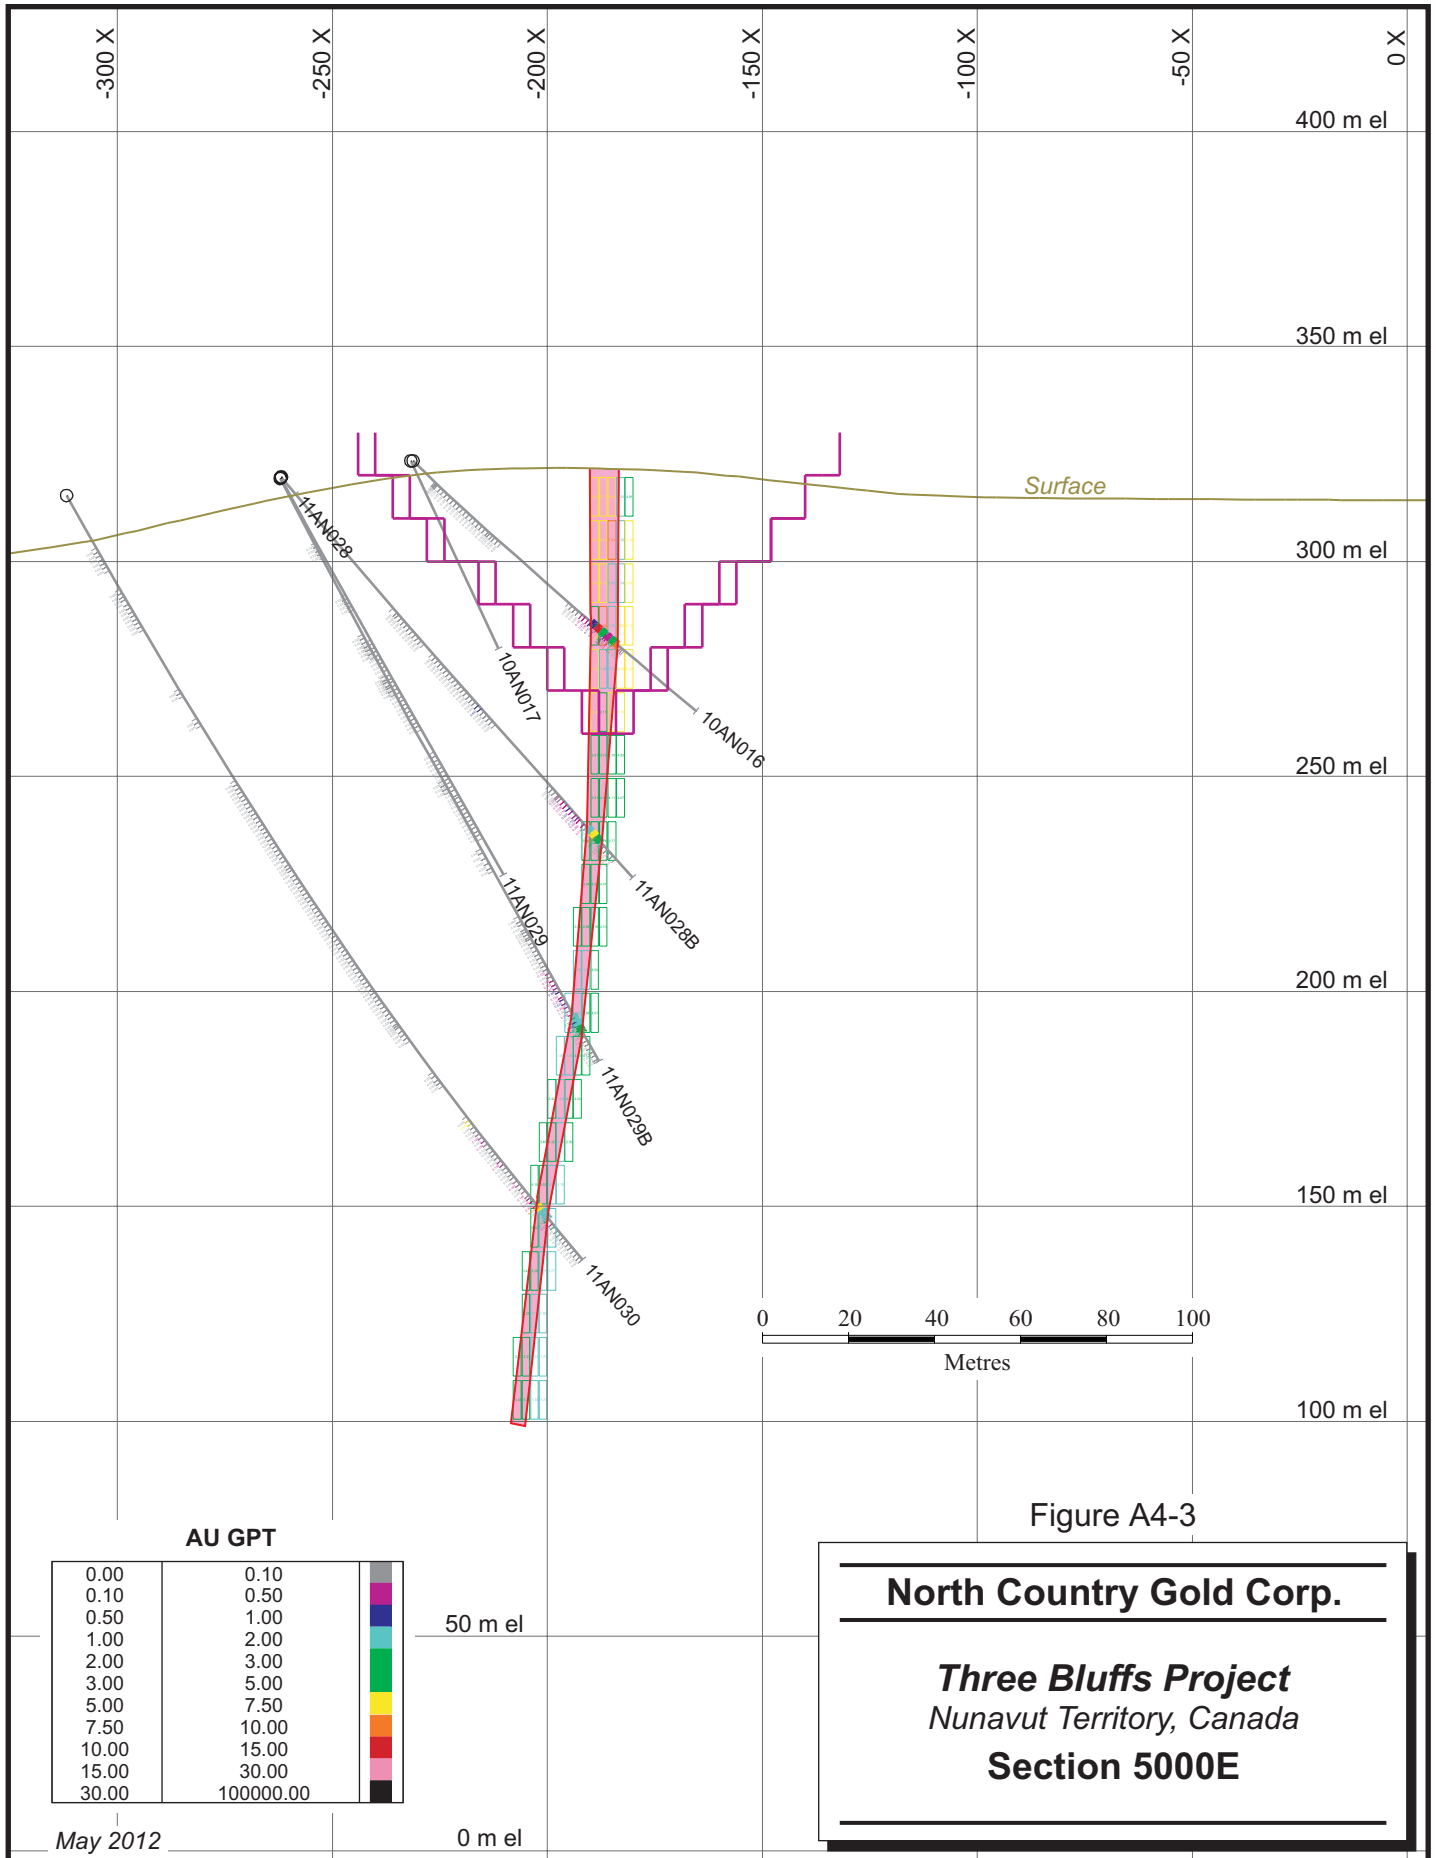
-300 X
-250 X
-200 X
-150 X
-100 X
-50 X
0 X

400 m el
350 m el
300 m el
250 m el
200 m el
150 m el
100 m el
50 m el
0 m el

Surface

11AN028
10AN017
10AN016
11AN028B
11AN029
11AN029B
11AN030

0 20 40 60 80 100
Metres

AU GPT

| | | |
|---|---|---|
| 0.00 | 0.10 | |
| 0.10 | 0.50 | |
| 0.50 | 1.00 | |
| 1.00 | 2.00 | |
| 2.00 | 3.00 | |
| 3.00 | 5.00 | |
| 5.00 | 7.50 | |
| 7.50 | 10.00 | |
| 10.00 | 15.00 | |
| 15.00 | 30.00 | |
| 30.00 | 100000.00 | |

May 2012

Figure A4-3

North Country Gold Corp.

Three Bluffs Project
Nunavut Territory, Canada
Section 5000E